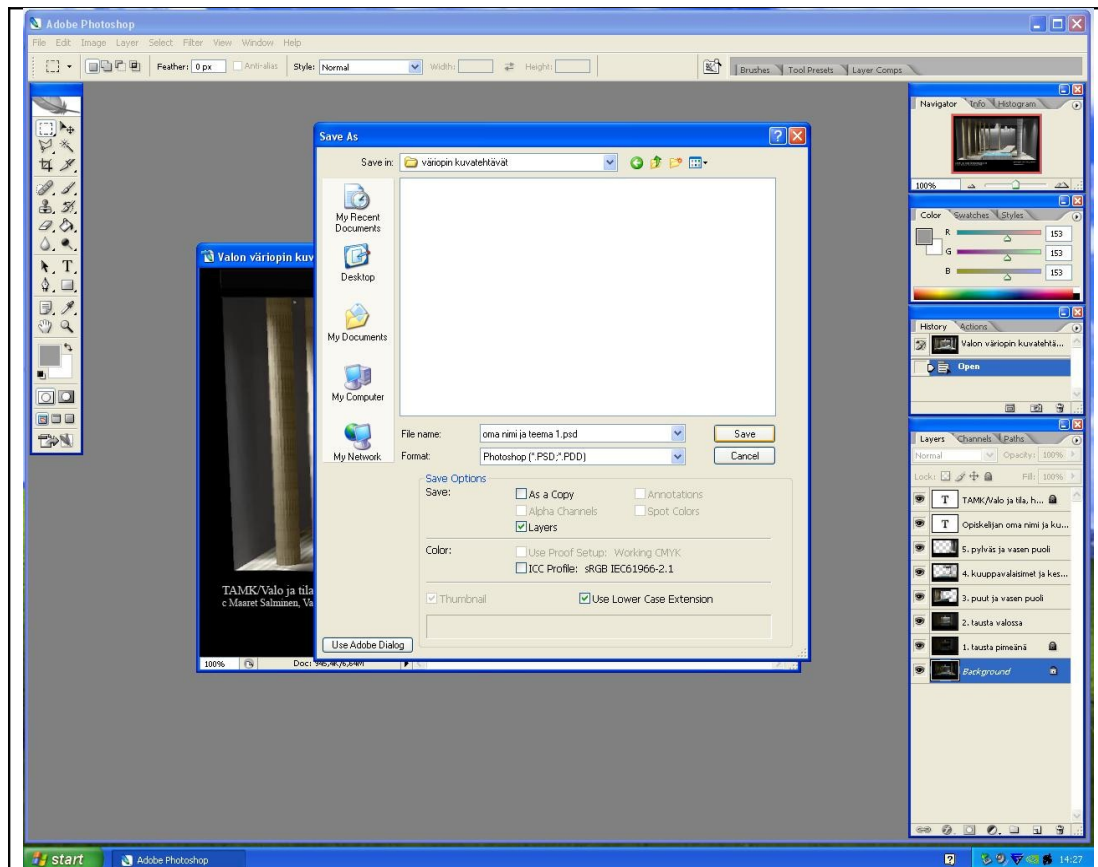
Adobe Photoshop

File Edit Image Layer Select Filter View Window Help

Feather: 0 px Anti-alias Style: Normal Width: Height:

Brushes Tool Presets Layer Comps

Save As

Save in: väriopin kuvatehtävät

My Recent Documents

Desktop

My Documents

My Computer

My Network

File name: oma nimi ja teema 1.psd

Format: Photoshop (*.PSD;*.PDD)

Save

Cancel

Save Options

Save: As a Copy Annotations

Alpha Channels Spot Colors

Layers

Color: Use Proof Setup: Working CMYK

ICC Profile: sRGB IEC61966-2.1

Thumbnail Use Lower Case Extension

Use Adobe Dialog

Valon väriopin kuv

TAMK/Valo ja tila

c Maaret Salminen, Va

100% Doc: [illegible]

Navigator Info Histogram

100%

Color Swatches Styles

R 153

G 153

B 153

History Actions

Valon väriopin kuvatehtä...

Open

Layers Channels Paths

Normal Opacity: 100%

Lock: Fill: 100%

TAMK/Valo ja tila, h...

Opiskelijan oma nimi ja ku...

5. pylväs ja vasen puoli

4. kuuppavalaisimet ja kes...

3. puut ja vasen puoli

2. tausta valossa

1. tausta pimeänä

Background

start

Adobe Photoshop

14:27